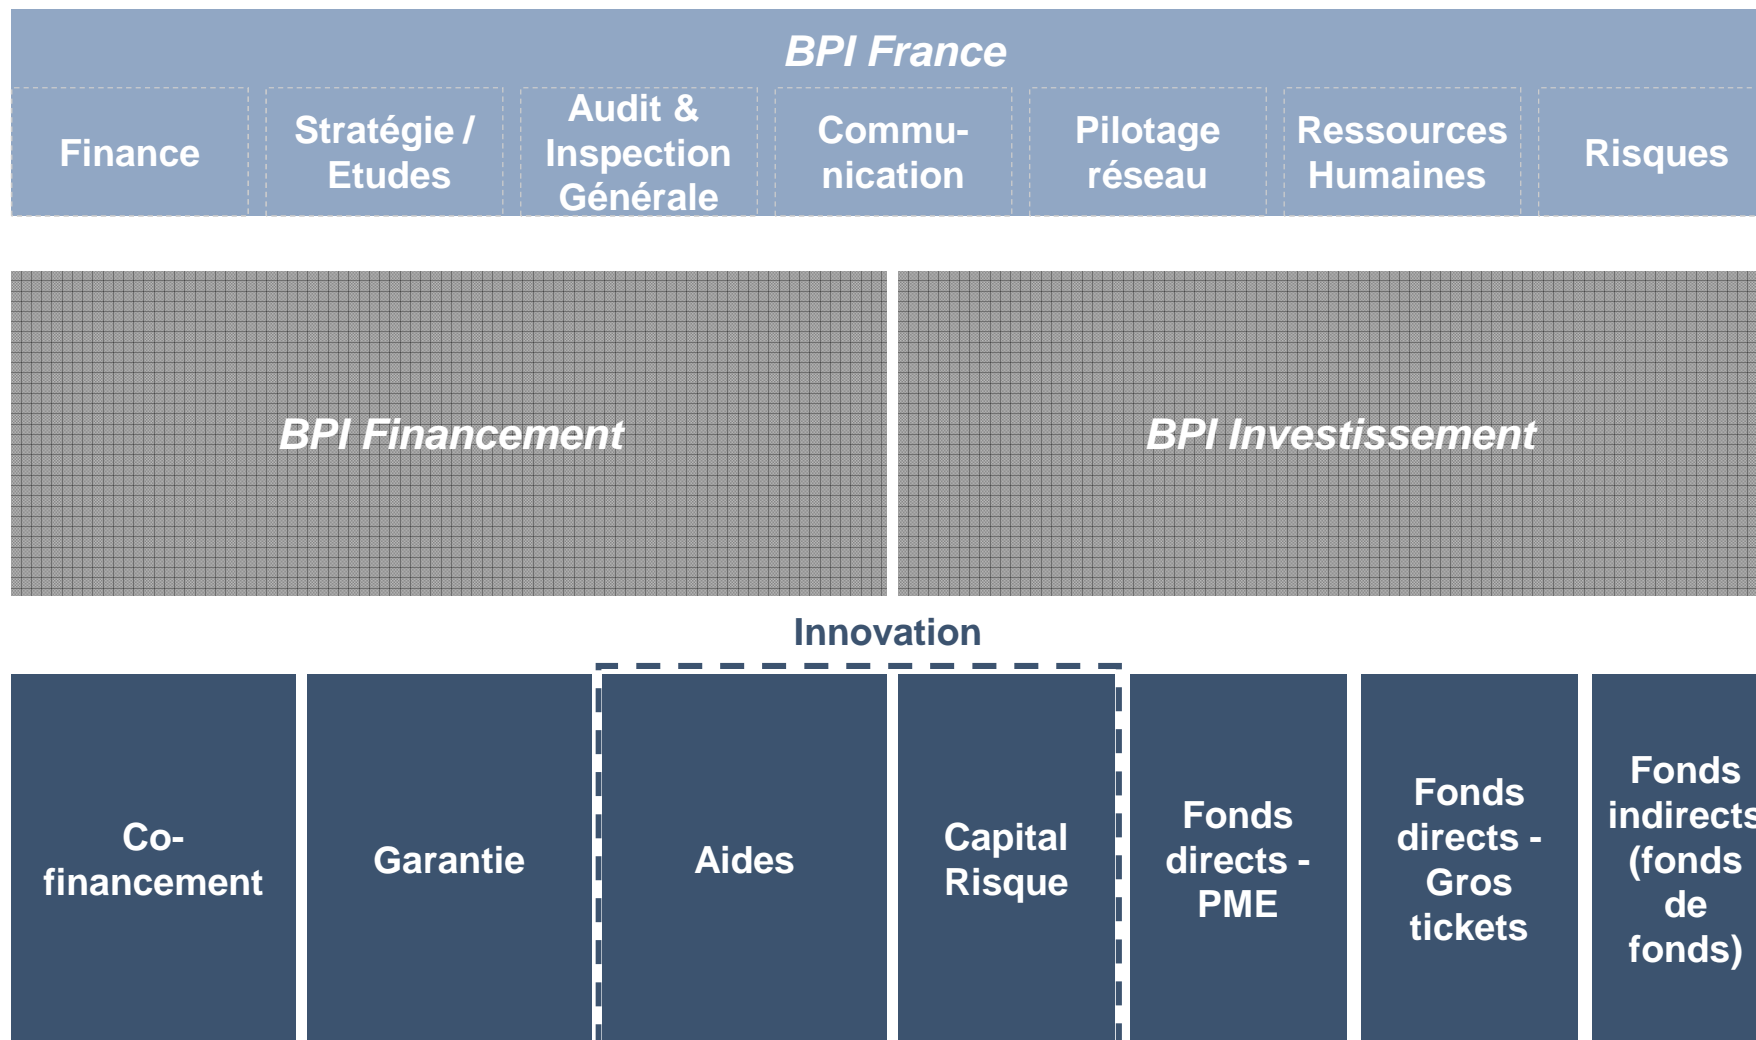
BPI France

Finance

Stratégie / Etudes

Audit & Inspection Générale

Commu-nication

Pilotage réseau

Ressources Humaines

Risques

BPI Financement

BPI Investissement

Innovation

Co-financement

Garantie

Aides

Capital Risque

Fonds directs - PME

Fonds directs - Gros tickets

Fonds indirects (fonds de fonds)